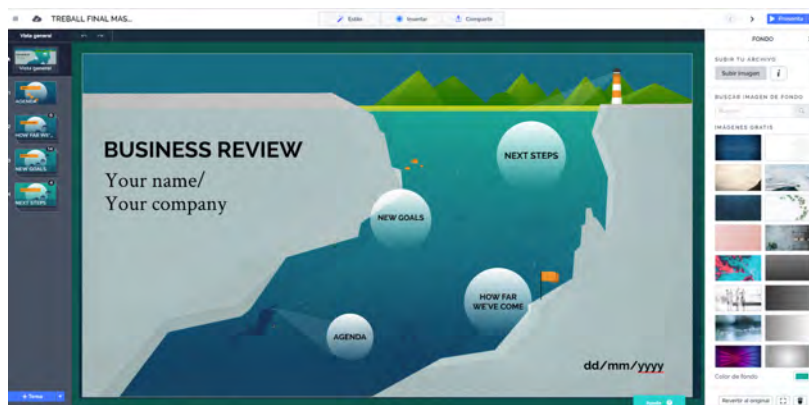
TREBALL FINAL MAS...

Editar
Insertar
Compartir
Presentar

Vista general
Vista general
AGENDA
HOW FAR WE'...
NEW GOALS
NEXT STEPS

BUSINESS REVIEW
Your name/
Your company

NEXT STEPS
NEW GOALS
HOW FAR WE'VE COME
AGENDA
dd/mm/yyyy

+ Tema

FONDO
SUBIR TU ARCHIVO
Subir imagen
BUSCAR IMAGEN DE FONDO
Buscar
IMÁGENES GRATIS
Color de fondo
Revertir al original